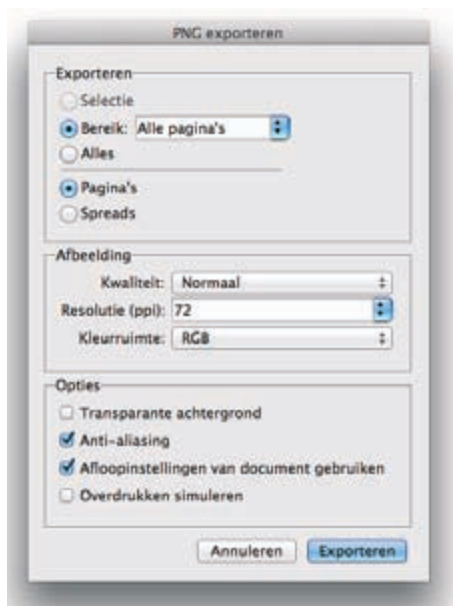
PNG exporteren

Exporteren

Selectie

Bereik: Alle pagina's

Alles

Pagina's

Spreads

Afbeelding

Kwaliteit: Normaal

Resolutie (ppi): 72

Kleurruimte: RGB

Opties

Transparante achtergrond

Anti-aliasing

Afloopinstellingen van document gebruiken

Overdrukken simuleren

Annuleren

Exporteren